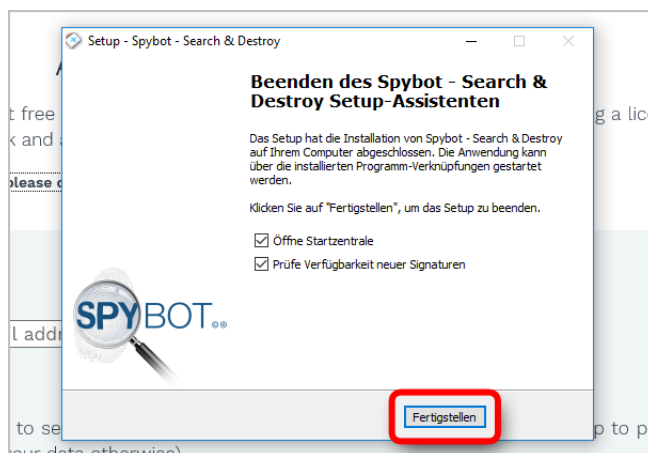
Setup - Spybot - Search & Destroy

Beenden des Spybot - Search & Destroy Setup-Assistenten

Das Setup hat die Installation von Spybot - Search & Destroy auf Ihrem Computer abgeschlossen. Die Anwendung kann über die installierten Programm-Verknüpfungen gestartet werden.

Klicken Sie auf "Fertigstellen", um das Setup zu beenden.

Öffne Startzentrale

Prüfe Verfügbarkeit neuer Signaturen

SPYBOT

Fertigstellen

A

t free

k and a

please c

l addr

to se

g a lic

p to p

our data otherwise)